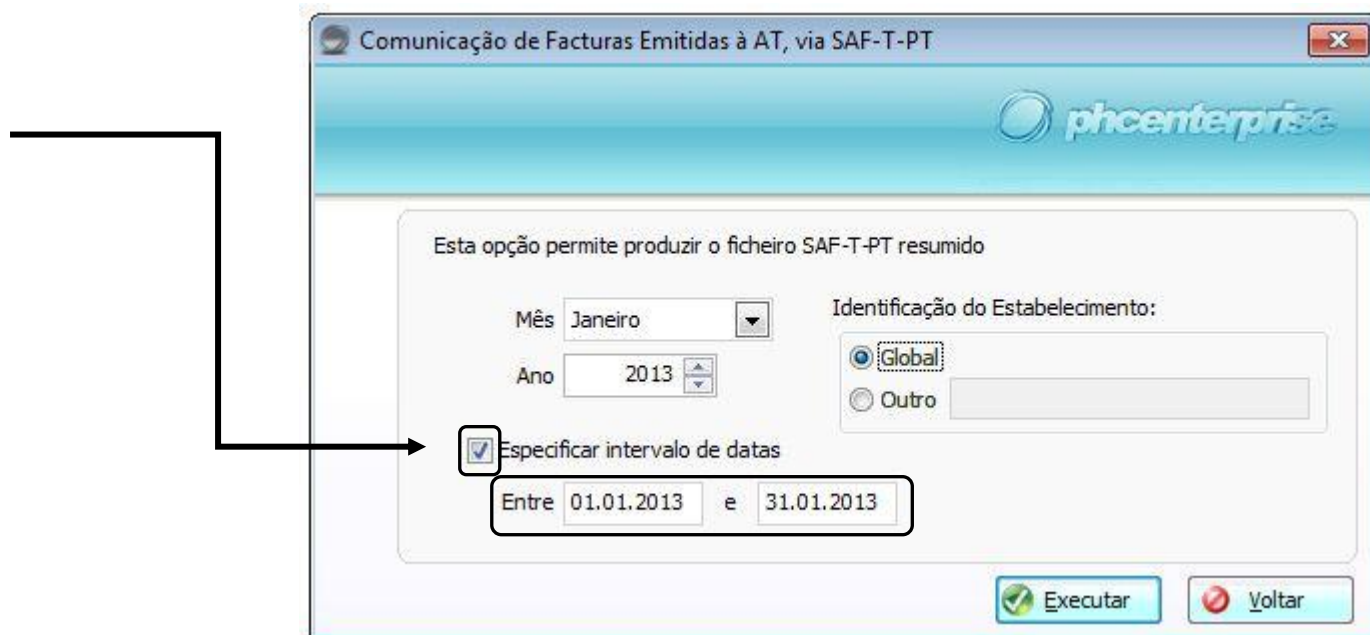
Comunicação de Facturas Emitidas à AT, via SAF-T-PT

phcenterprise

Esta opção permite produzir o ficheiro SAF-T-PT resumido

Mês Janeiro

Ano 2013

Identificação do Estabelecimento:

Global

Outro

Especificar intervalo de datas

Entre 01.01.2013 e 31.01.2013

Executar

Voltar